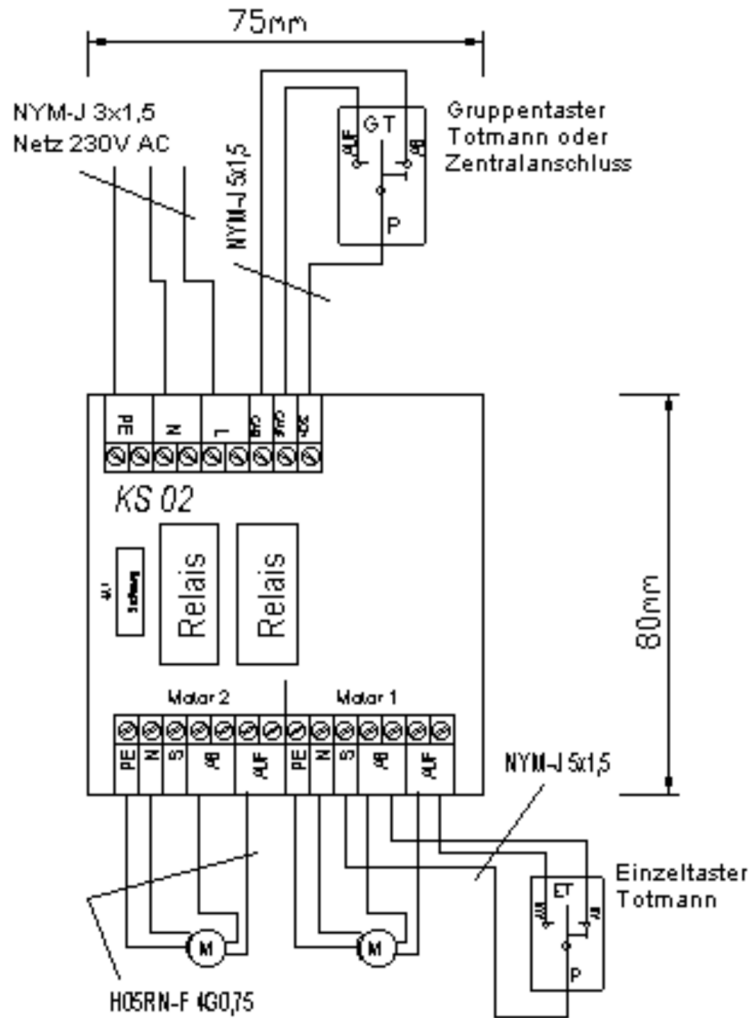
75mm

NYM-J 3x1,5
Netz 230V AC

NYM-J 5x1,5

GT
AUF
AB
P

Gruppentaster
Totmann oder
Zentralanschluss

PE
N
L
AB
AUF
ZE

KS 02

4A
Sicherung

Relais

Relais

80mm

Motor 2

Motor 1

PE
N
S
AB
AUF
PE
N
S
AB
AUF

NYM-J 5x1,5

M

M

ET
AUF
AB
P

Einzeltaster
Totmann

H05RN-F 4G0,75